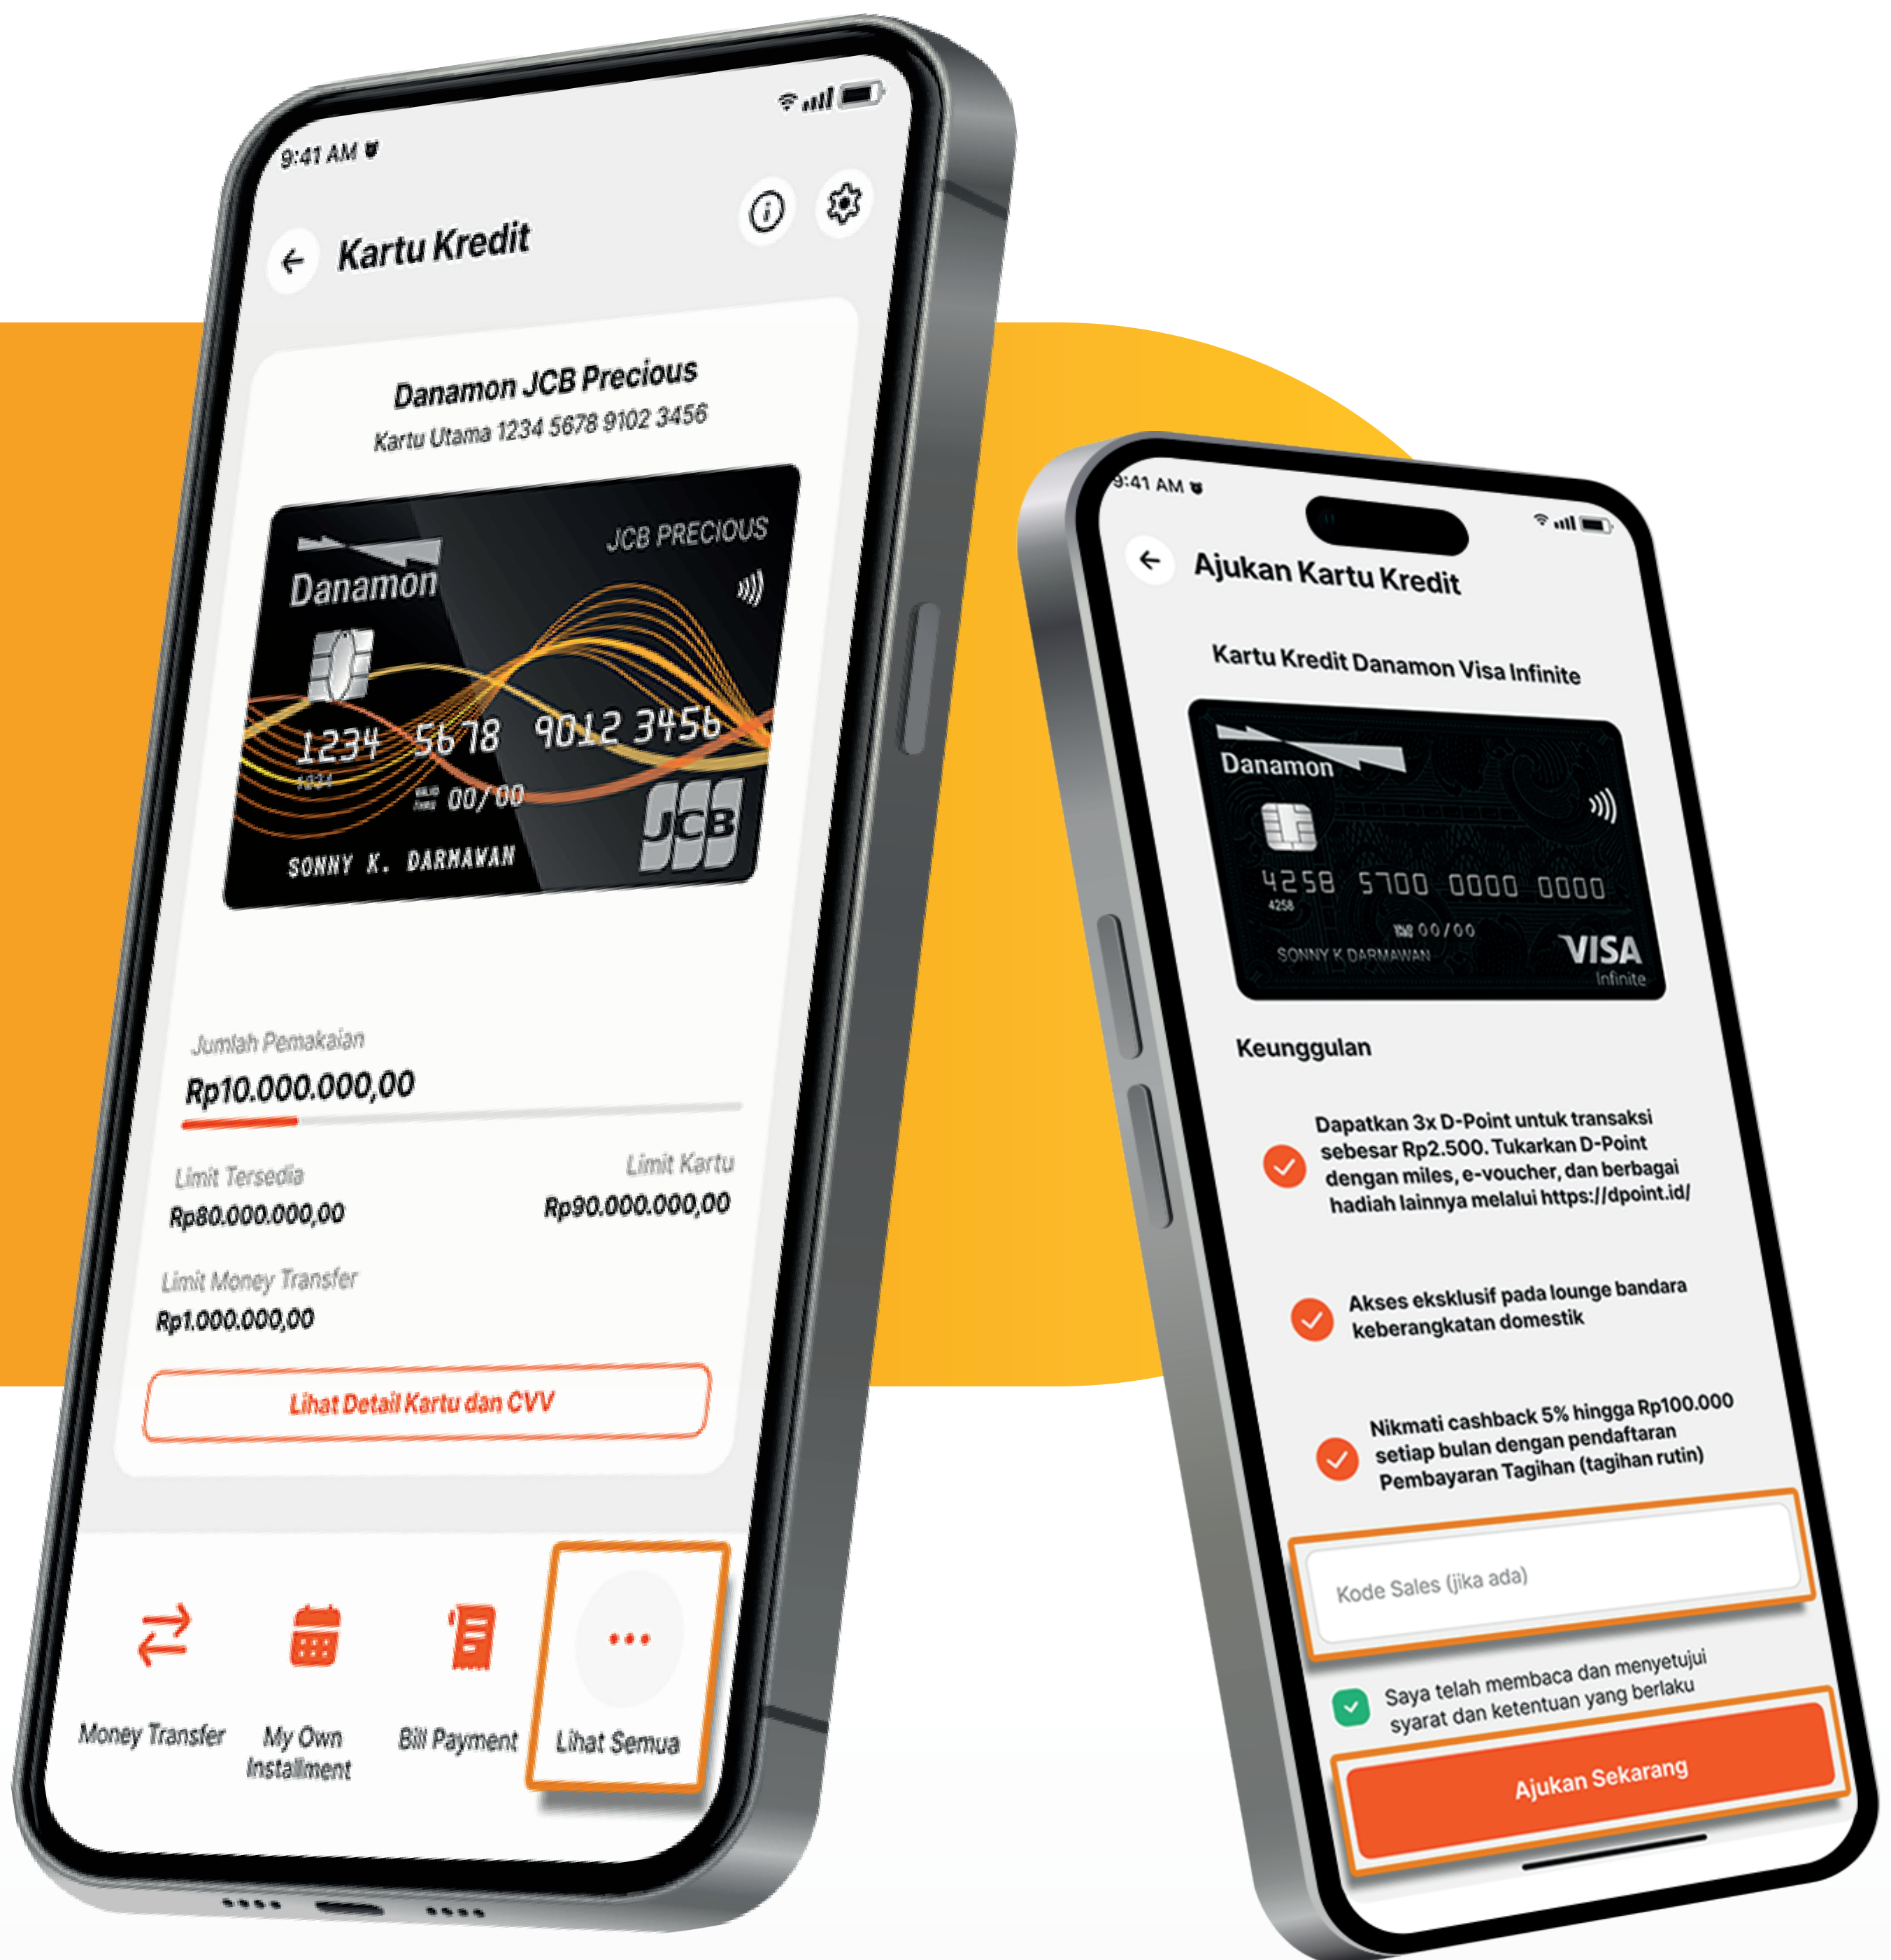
9:41 AM

Kartu Kredit

Danamon JCB Precious
Kartu Utama 1234 5678 9102 3456

Danamon
JCB PRECIOUS
1234 5678 9012 3456
1234
VALID THRU 00/00
SONNY K. DARMAWAN
JCB

Jumlah Pemakaian
Rp10.000.000,00

Limit Tersedia
Rp80.000.000,00

Limit Kartu
Rp90.000.000,00

Limit Money Transfer
Rp1.000.000,00

Lihat Detail Kartu dan CVV

Money Transfer
My Own Installment
Bill Payment
Lihat Semua

9:41 AM

Ajukan Kartu Kredit

Kartu Kredit Danamon Visa Infinite

Danamon
4258 5700 0000 0000
4258
00/00
SONNY K DARMAWAN
VISA
Infinite

Keunggulan

Dapatkan 3x D-Point untuk transaksi sebesar Rp2.500. Tukarkan D-Point dengan miles, e-voucher, dan berbagai hadiah lainnya melalui https://dpoint.id/

Akses eksklusif pada lounge bandara keberangkatan domestik

Nikmati cashback 5% hingga Rp100.000 setiap bulan dengan pendaftaran Pembayaran Tagihan (tagihan rutin)

Kode Sales (jika ada)

Saya telah membaca dan menyetujui syarat dan ketentuan yang berlaku

Ajukan Sekarang